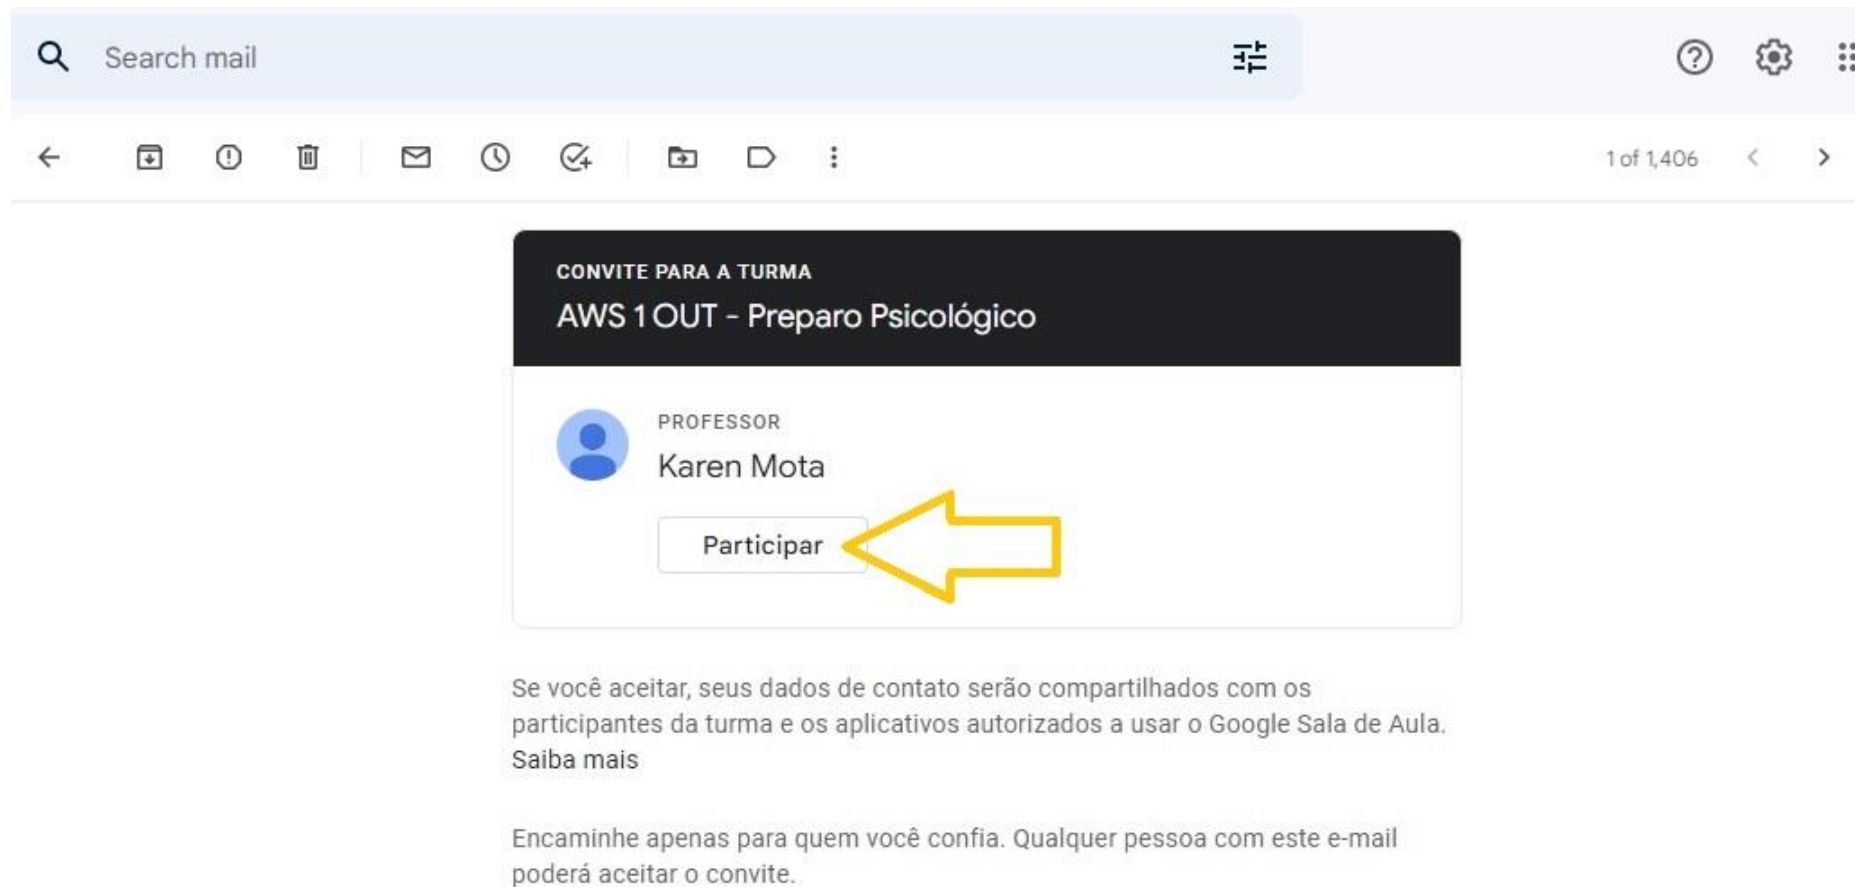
Search mail

1 of 1,406

CONVITE PARA A TURMA

AWS 1 OUT - Preparo Psicológico

PROFESSOR

Karen Mota

Participar

Se você aceitar, seus dados de contato serão compartilhados com os participantes da turma e os aplicativos autorizados a usar o Google Sala de Aula. Saiba mais

Encaminhe apenas para quem você confia. Qualquer pessoa com este e-mail poderá aceitar o convite.